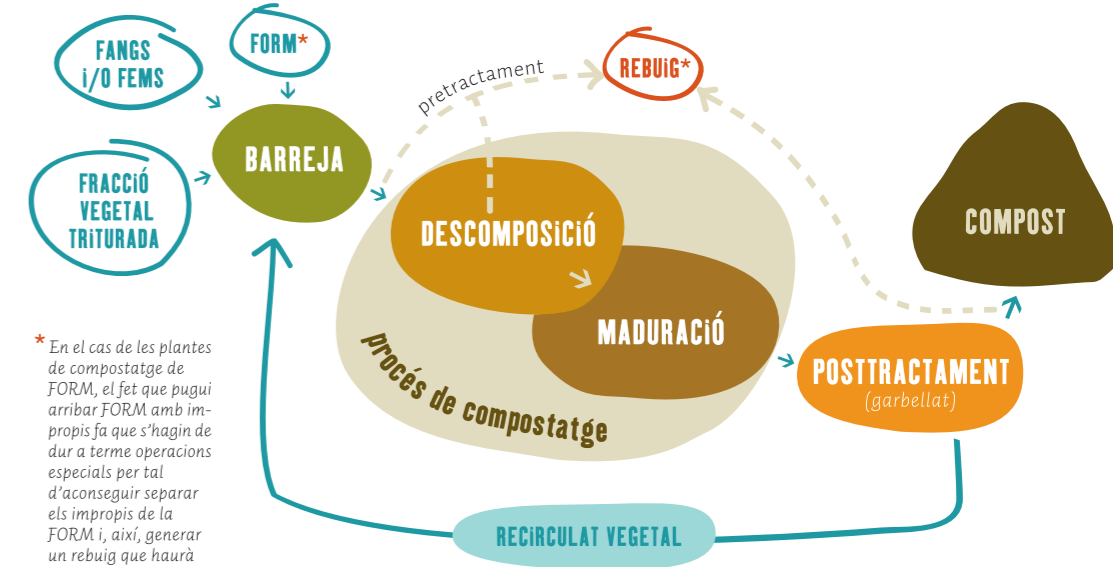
FANGS i/O FEMS

FORM*

FRACCIÓ VEGETAL TRITURADA

BARREJA

pretractament

REBUIG*

DESCOMPOSICIÓ

MADURACIÓ

Procés de compostatge

POSTTRACTAMENT
(garbellat)

COMPOST

RECIRCULAT VEGETAL

* En el cas de les plantes de compostatge de FORM, el fet que pugui arribar FORM amb impropis fa que s'hagin de dur a terme operacions especials per tal d'aconseguir separar els impropis de la FORM i, així, generar un rebuig que haurà